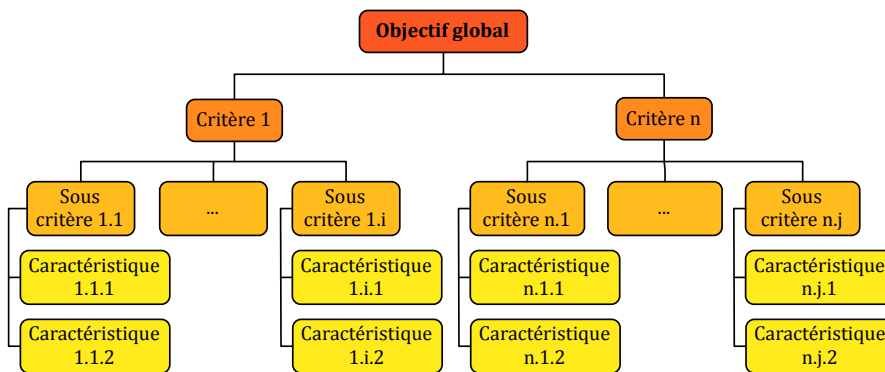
Objectif global

Critère 1

Critère n

Sous critère 1.1

...

Sous critère 1.i

Sous critère n.1

...

Sous critère n.j

Caractéristique 1.1.1

Caractéristique 1.1.2

Caractéristique 1.i.1

Caractéristique 1.i.2

Caractéristique n.1.1

Caractéristique n.1.2

Caractéristique n.j.1

Caractéristique n.j.2